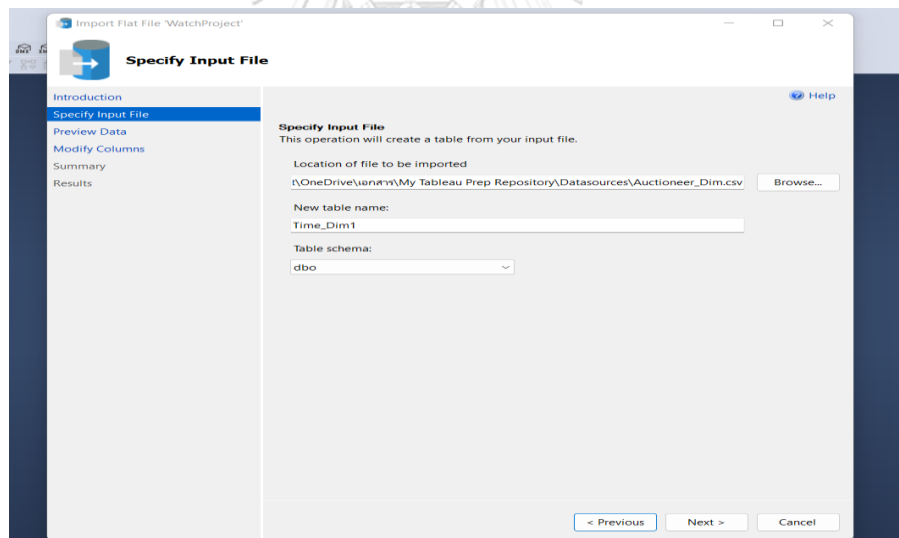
Import Flat File 'WatchProject'

Specify Input File

Introduction
Specify Input File
Preview Data
Modify Columns
Summary
Results

Help

Specify Input File
This operation will create a table from your input file.

Location of file to be imported

l\OneDrive\เอกสาร\My Tableau Prep Repository\Datasources\Auctioneer_Dim.csv

Browse...

New table name:

Time_Dim1

Table schema:

dbo

< Previous
Next >
Cancel